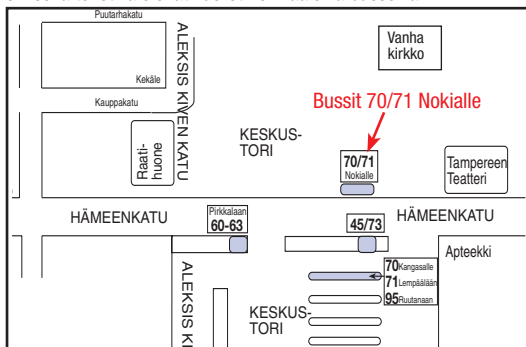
Puutarhakatu

ALEKSIS KIVEN KATU

Kekäle

Kauppakatu

Vanha kirkko

Bussit 70/71 Nokialle

Raatihuone

KESKUSTORI

70/71 Nokialle

Tampereen Teatteri

HÄMEENKATU

Pirkkalaan 60-63

45/73

HÄMEENKATU

Apteekki

ALEKSIS KI

70 Kangasalle
71 Lempäälään
95 Ruutanaan

KESKUSTORI